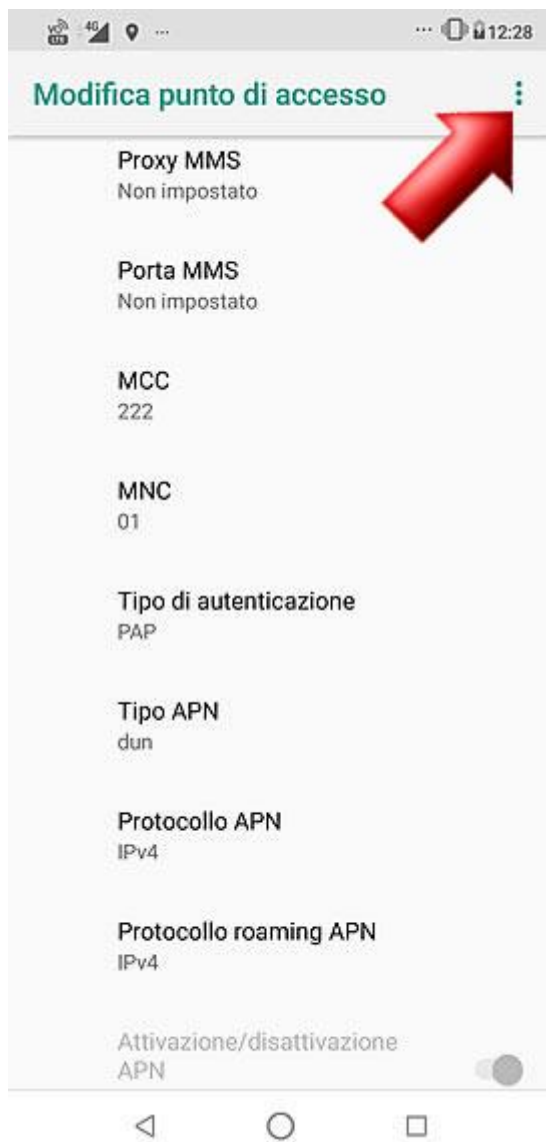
4G ··· 12:28

Modifica punto di accesso

Proxy MMS
Non impostato

Porta MMS
Non impostato

MCC
222

MNC
01

Tipo di autenticazione
PAP

Tipo APN
dun

Protocollo APN
IPv4

Protocollo roaming APN
IPv4

Attivazione/disattivazione APN